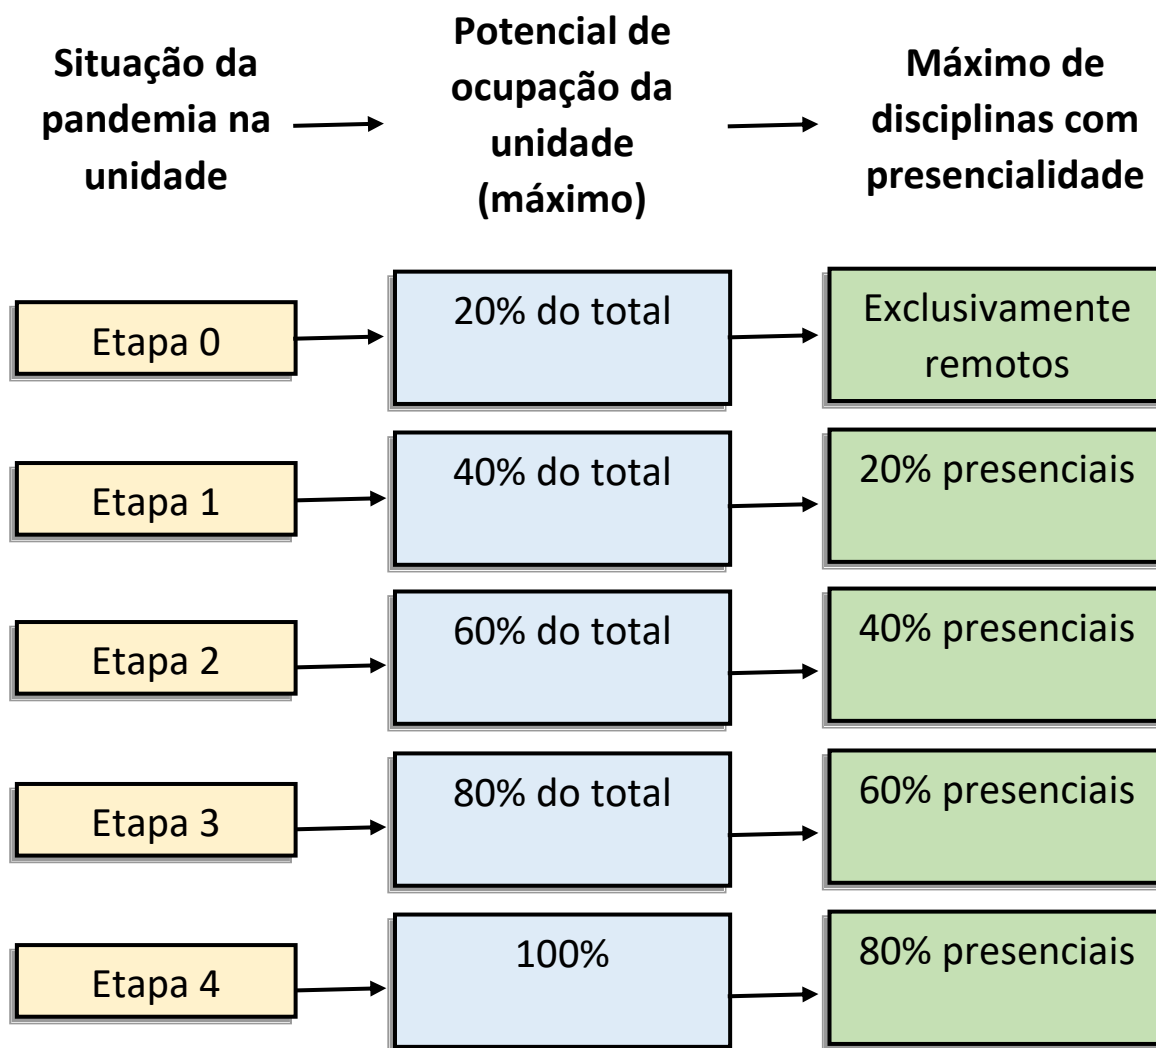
Situação da pandemia na unidade

Potencial de ocupação da unidade (máximo)

Máximo de disciplinas com presencialidade

Etapa 0

20% do total

Exclusivamente remotos

Etapa 1

40% do total

20% presenciais

Etapa 2

60% do total

40% presenciais

Etapa 3

80% do total

60% presenciais

Etapa 4

100%

80% presenciais